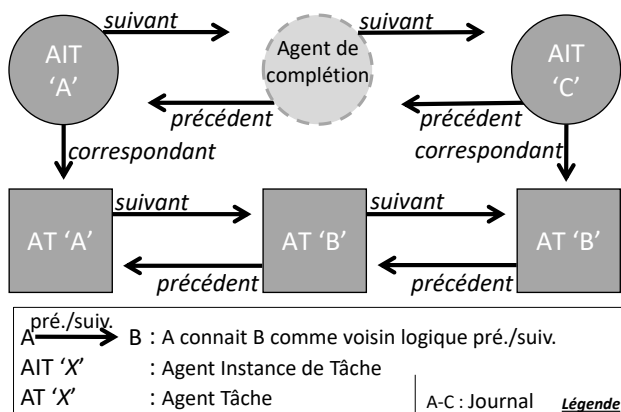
suivant
suivant
AIT 'A'
Agent de complétion
AIT 'C'
précédent
précédent
correspondant
correspondant
suivant
suivant
AT 'A'
AT 'B'
AT 'B'
précédent
précédent

A pré./suiv. B : A connait B comme voisin logique pré./suiv.
AIT '*X*' : Agent Instance de Tâche
AT '*X*' : Agent Tâche
A-C : Journal
*Légende*